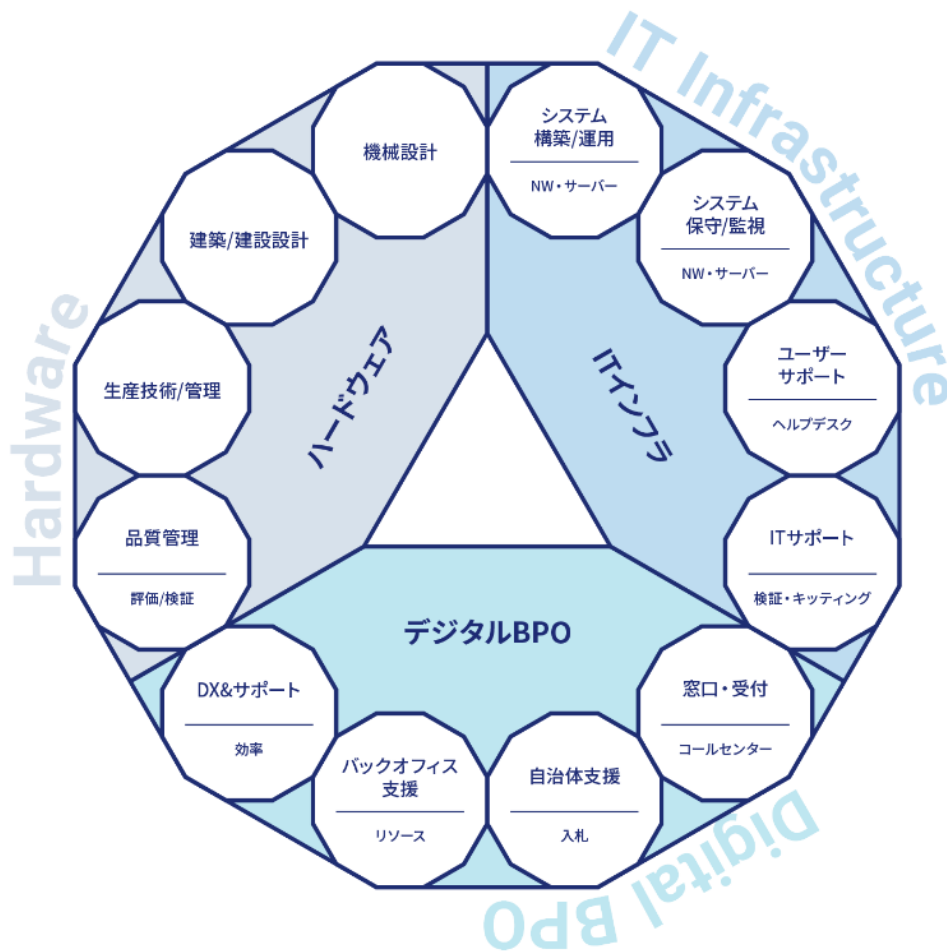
IT Infrastructure

機械設計

システム構築/運用

NW・サーバー

建築/建設設計

システム保守/監視

NW・サーバー

ハードウェア

ITインフラ

生産技術/管理

ユーザーサポート

ヘルプデスク

Hardware

品質管理

評価/検証

ITサポート

検証・キッティング

デジタルBPO

DX&サポート

効率

窓口・受付

コールセンター

バックオフィス支援

リソース

自治体支援

入札

Digital BPO